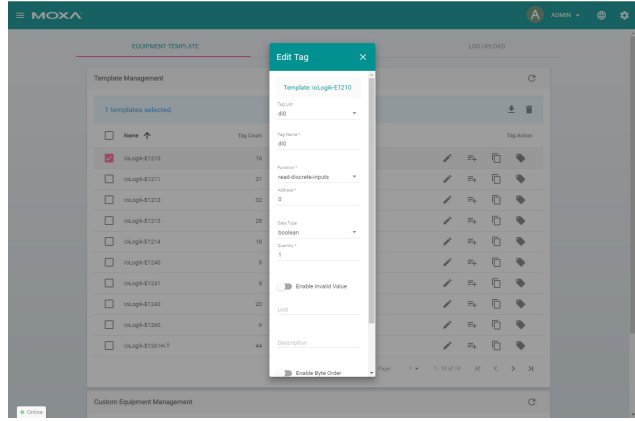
≡ MOXA

A ADMIN ▾

EQUIPMENT TEMPLATE

LOG UPLOAD

Template Management

1 templates selected

| | Name ↑ | Tag Count | Tag Action |
|---|---|---|---|
| ☑ | ioLogik-E1210 | 16 | |
| ☐ | ioLogik-E1211 | 31 | |
| ☐ | ioLogik-E1212 | 32 | |
| ☐ | ioLogik-E1213 | 28 | |
| ☐ | ioLogik-E1214 | 18 | |
| ☐ | ioLogik-E1240 | 8 | |
| ☐ | ioLogik-E1241 | 8 | |
| ☐ | ioLogik-E1242 | 20 | |
| ☐ | ioLogik-E1260 | 6 | |
| ☐ | ioLogik-E1261H-T | 44 | |

Page 1 ▾ 1 - 10 of 16 |< < > >|

Custom Equipment Management

Online

Edit Tag ×

Template: ioLogik-E1210

Tag List
di0

Tag Name *
di0

Function *
read-discrete-inputs

Address *
0

Data Type
boolean

Quantity *
1

Enable Invalid Value

Unit

Description

Enable Byte Order